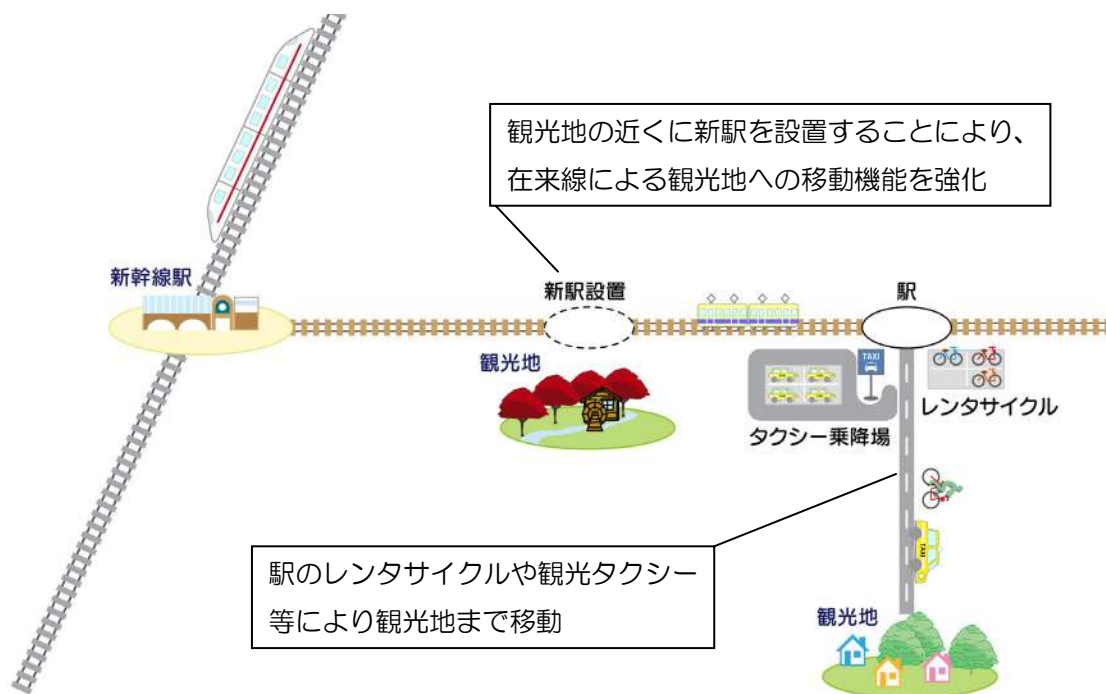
観光地の近くに新駅を設置することにより、
在来線による観光地への移動機能を強化

新幹線駅

新駅設置

駅

TAXI

観光地

レンタサイクル

タクシー乗降場

駅のレンタサイクルや観光タクシー等により観光地まで移動

観光地